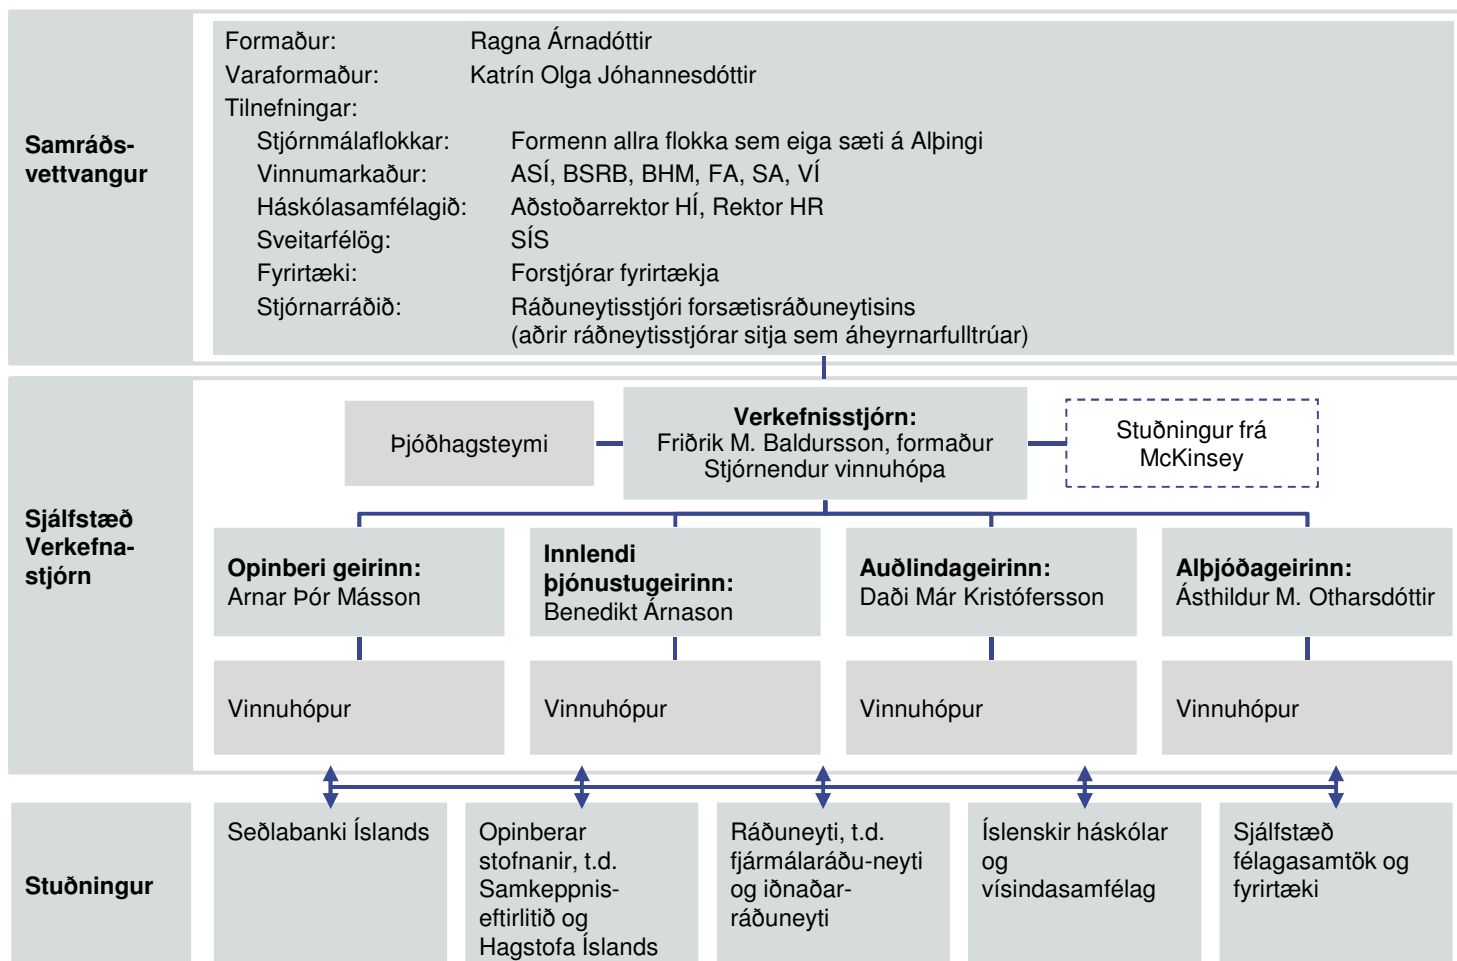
Samráðsvettvangur

Formaður: Ragna Árnadóttir
Varaformaður: Katrín Olga Jóhannesdóttir
Tilnefningar:
Stjórnmálaflokkar: Formenn allra flokka sem eiga sæti á Alþingi
Vinnumarkaður: ASÍ, BSRB, BHM, FA, SA, VÍ
Háskólasamfélagið: Aðstoðarrektor HÍ, Rektor HR
Sveitarfélög: SÍS
Fyrirtæki: Forstjórar fyrirtækja
Stjórnarráðið: Ráðuneytisstjóri forsætisráðuneytisins (aðrir ráðneytisstjórar sitja sem áheyrnarfulltrúar)

Sjálfstæð Verkefnastjórn

Þjóðhagsteymi

Verkefnisstjórn:
Friðrik M. Baldursson, formaður
Stjórnendur vinnuhópa

Stuðningur frá McKinsey

Opinberi geirinn:
Arnar Þór Másson

Innlendi þjónustugeirinn:
Benedikt Árnason

Auðlindageirinn:
Daði Már Kristófersson

Alþjóðageirinn:
Ásthildur M. Otharsdóttir

Vinnuhópur

Vinnuhópur

Vinnuhópur

Vinnuhópur

Stuðningur

Seðlabanki Íslands

Opinberar stofnanir, t.d. Samkeppniseftirlitið og Hagstofa Íslands

Ráðuneyti, t.d. fjármálaráðu-neyti og iðnaðarráðuneyti

Íslenskir háskólar og vísindasamfélag

Sjálfstæð félagasamtök og fyrirtæki